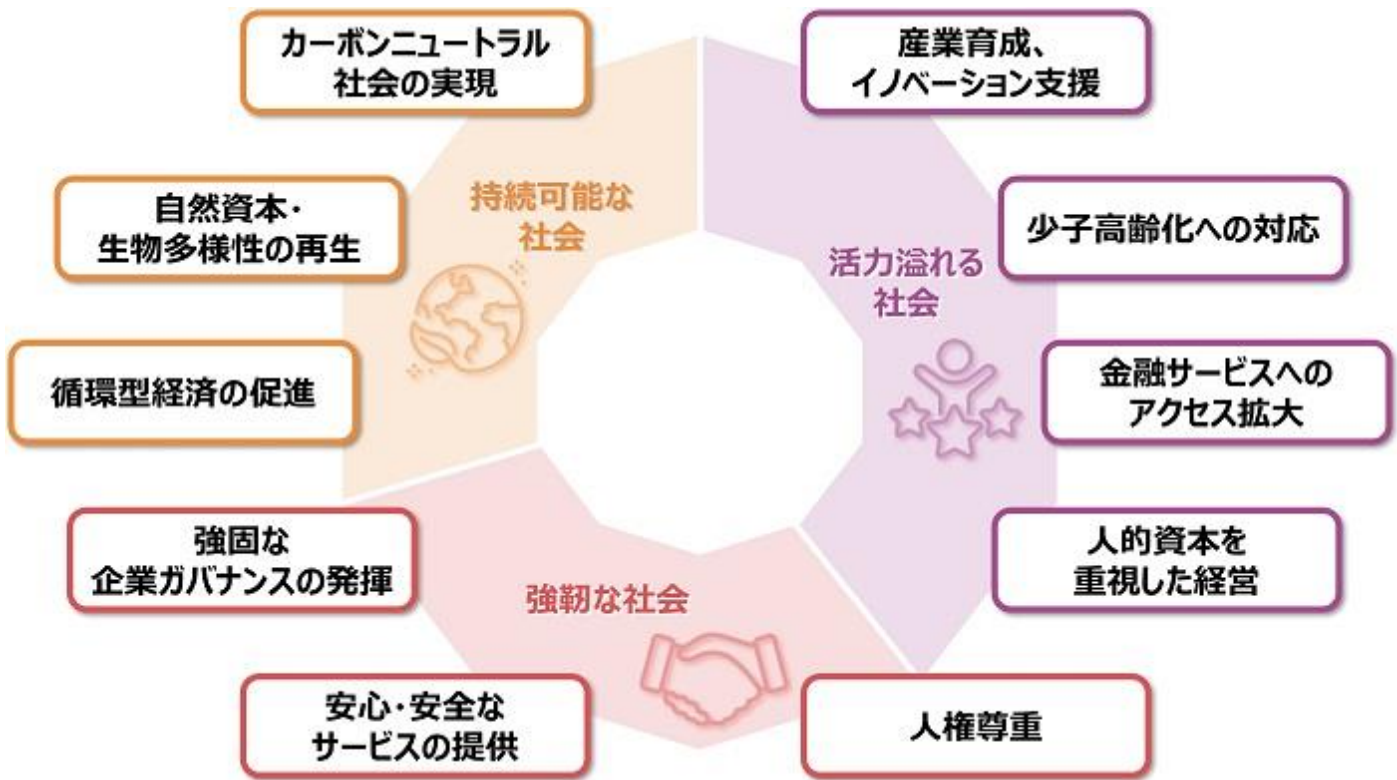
カーボンニュートラル
社会の実現

自然資本・
生物多様性の再生

循環型経済の促進

持続可能な
社会

産業育成、
イノベーション支援

少子高齢化への対応

活力溢れる
社会

金融サービスへの
アクセス拡大

人的資本を
重視した経営

強固な
企業ガバナンスの発揮

強靭な社会

安心・安全な
サービスの提供

人権尊重